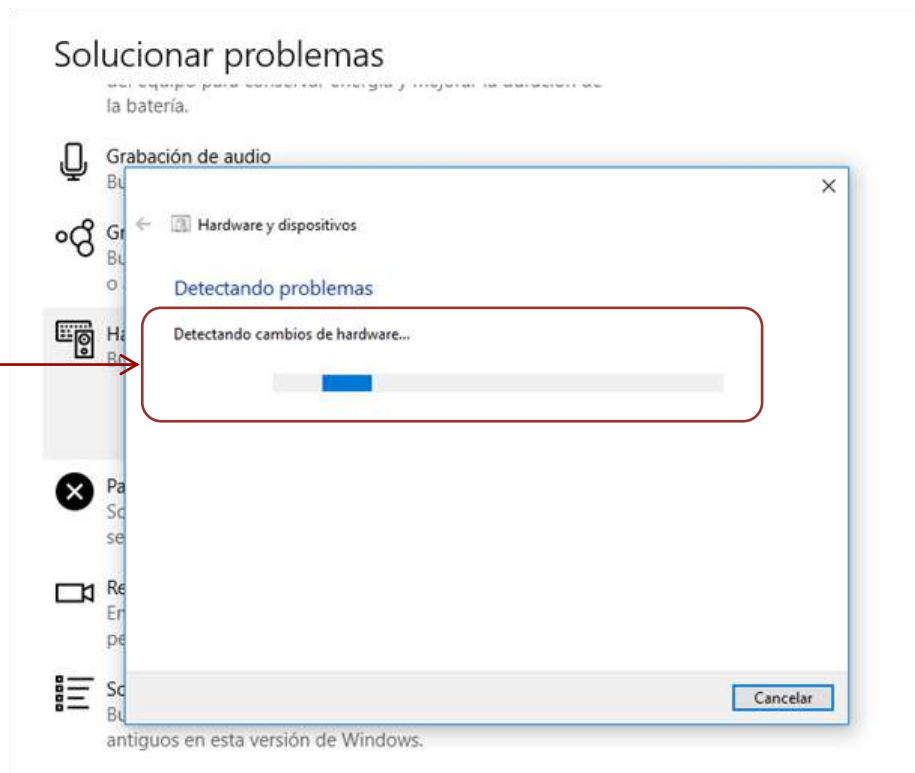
Solucionar problemas

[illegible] la batería.

Grabación de audio
Bu

Gr
Bu
o

Ha
Bu

Pa
So
se

Re
En
pe

So
Bu
antiguos en esta versión de Windows.

×

Hardware y dispositivos

Detectando problemas

Detectando cambios de hardware...

Cancelar